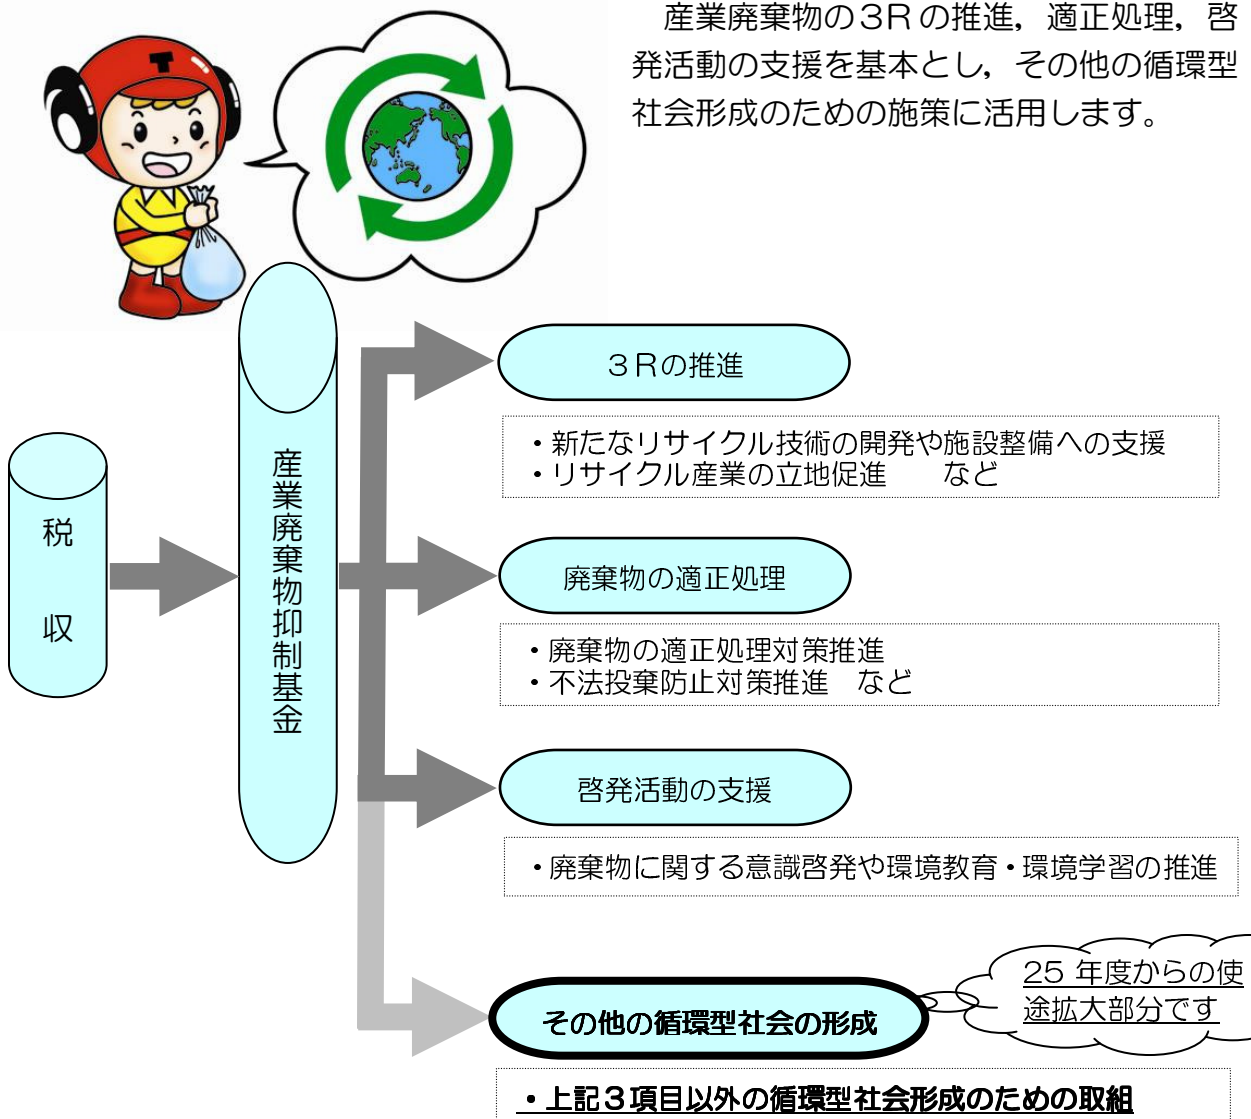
産業廃棄物の３Ｒの推進，適正処理，啓発活動の支援を基本とし，その他の循環型社会形成のための施策に活用します。

税

収

産業廃棄物抑制基金

３Ｒの推進

・新たなリサイクル技術の開発や施設整備への支援
・リサイクル産業の立地促進　　など

廃棄物の適正処理

・廃棄物の適正処理対策推進
・不法投棄防止対策推進　など

啓発活動の支援

・廃棄物に関する意識啓発や環境教育・環境学習の推進

その他の循環型社会の形成

25 年度からの使途拡大部分です

・上記３項目以外の循環型社会形成のための取組